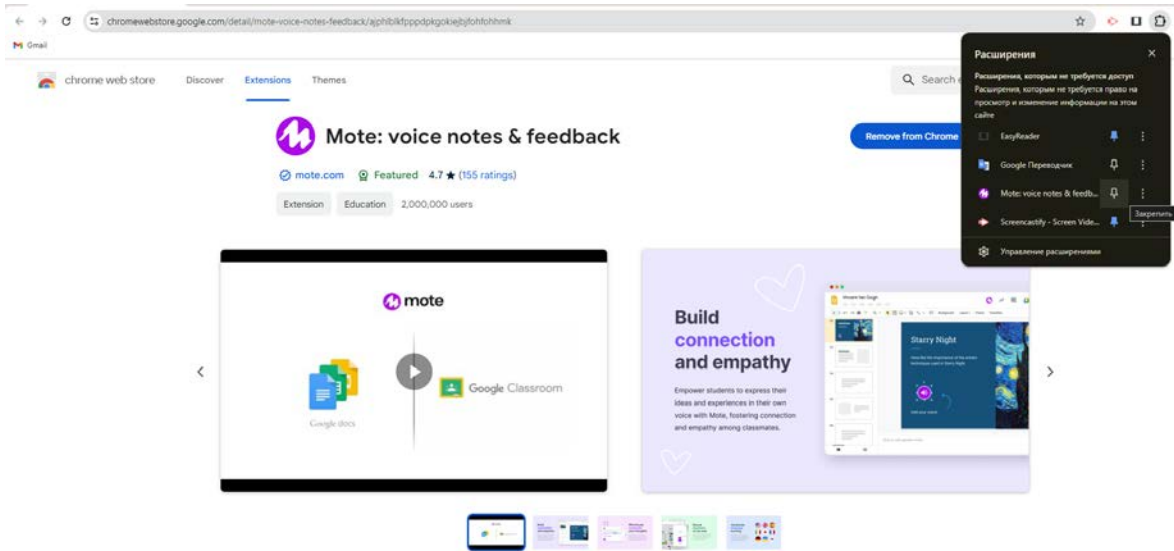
chromewebstore.google.com/detail/mote-voice-notes-feedback/ajphlblkfpppdpkgokiejbjfohfohhmk

Gmail

chrome web store Discover Extensions Themes

Search

Mote: voice notes & feedback

Remove from Chrome

mote.com Featured 4.7 ★ (155 ratings)

Extension Education 2,000,000 users

mote

Google docs

Google Classroom

Build connection and empathy

Empower students to express their ideas and experiences in their own voice with Mote, fostering connection and empathy among classmates.

Starry Night

Расширения

Расширения, которым не требуется доступ

Расширения, которым не требуется право на просмотр и изменение информации на этом сайте

EasyReader

Google Переводчик

Mote: voice notes & feedb...

Закрепить

Screencastify - Screen Vide...

Управление расширениями